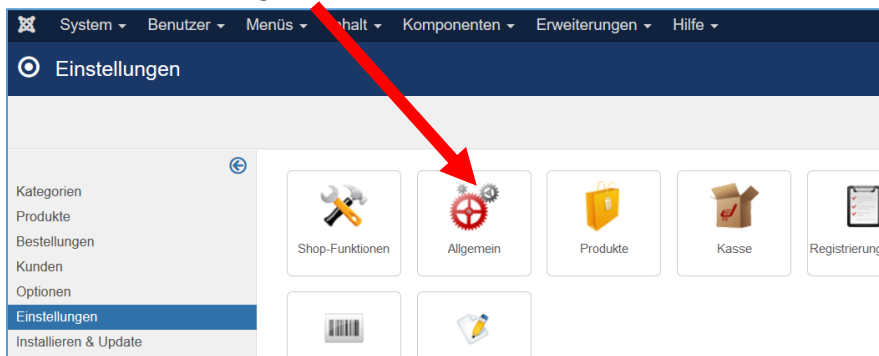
System ▾ Benutzer ▾ Menüs ▾ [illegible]halt ▾ Komponenten ▾ Erweiterungen ▾ Hilfe ▾

Einstellungen

Kategorien
Produkte
Bestellungen
Kunden
Optionen
Einstellungen
Installieren & Update

Shop-Funktionen
Allgemein
Produkte
Kasse
Registrierung